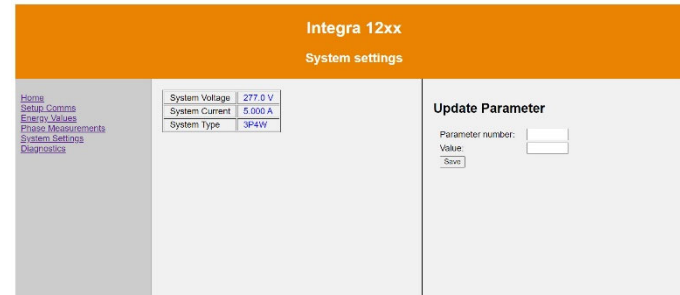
Integra 12xx

System settings

Home
Setup Comms
Energy Values
Phase Measurements
System Settings
Diagnostics

| System Voltage | 277.0 V |
|---|---|
| System Current | 5.000 A |
| System Type | 3P4W |

Update Parameter

Parameter number:
Value:
Save